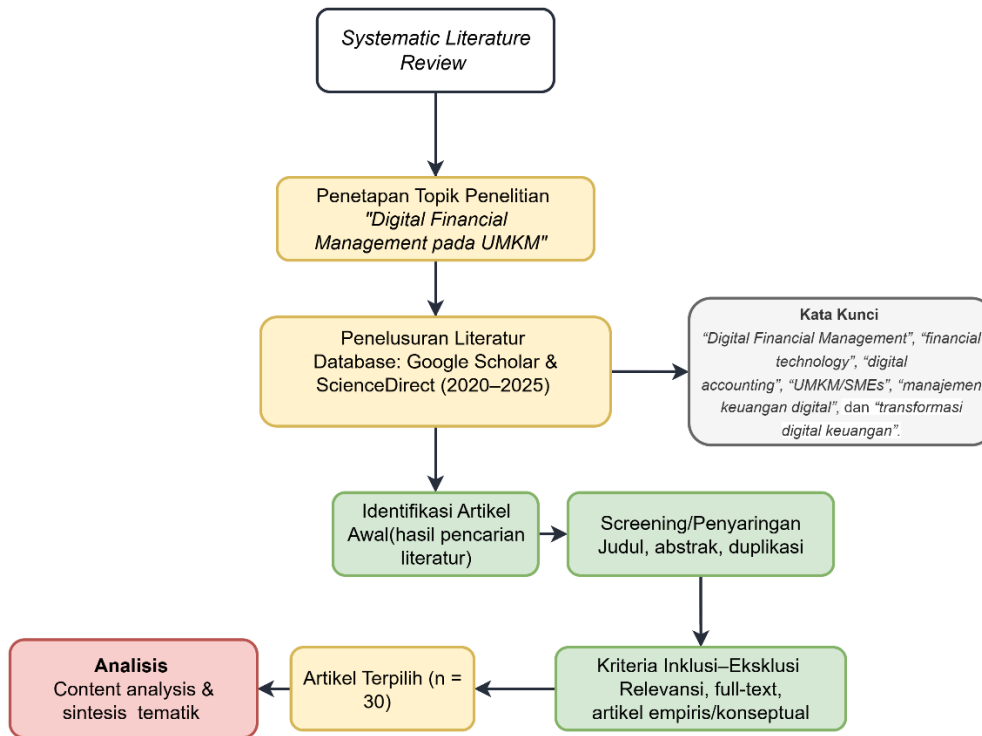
Systematic Literature Review

Penetapan Topik Penelitian "Digital Financial Management pada UMKM"

Penelusuran Literatur Database: Google Scholar & ScienceDirect (2020–2025)

Kata Kunci
"Digital Financial Management", "financial technology", "digital accounting", "UMKM/SMEs", "manajemen keuangan digital", dan "transformasi digital keuangan".

Identifikasi Artikel Awal(hasil pencarian literatur)

Screening/Penyaringan Judul, abstrak, duplikasi

Kriteria Inklusi–Eksklusi Relevansi, full-text, artikel empiris/konseptual

Artikel Terpilih (n = 30)

Analisis
Content analysis & sintesis tematik